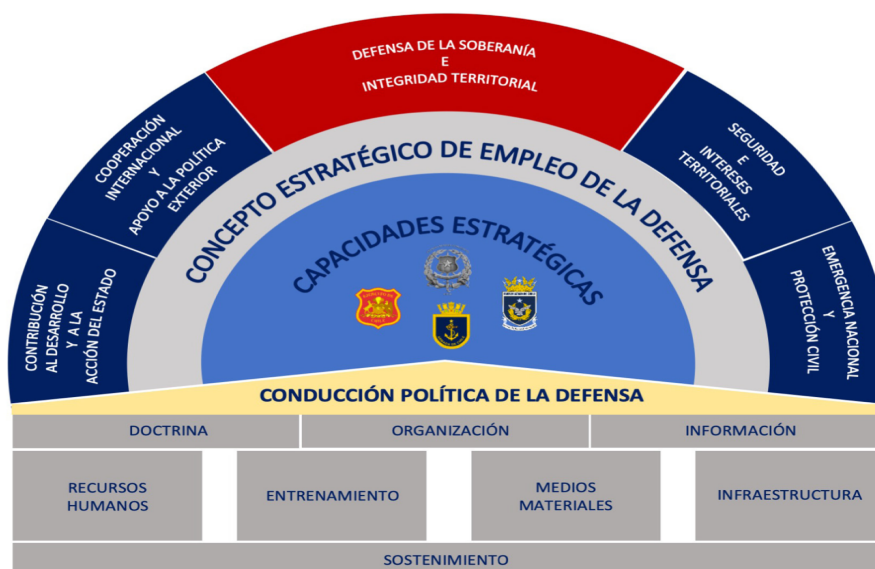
DEFENSA DE LA SOBERANÍA
E
INTEGRIDAD TERRITORIAL

COOPERACIÓN INTERNACIONAL
Y
APOYO A LA POLÍTICA EXTERIOR

SEGURIDAD
E
INTERESES TERRITORIALES

CONTRIBUCIÓN AL DESARROLLO
Y A LA
ACCIÓN DEL ESTADO

EMERGENCIA NACIONAL
Y
PROTECCIÓN CIVIL

CONCEPTO ESTRATÉGICO DE EMPLEO DE LA DEFENSA

CAPACIDADES ESTRATÉGICAS

CONDUCCIÓN POLÍTICA DE LA DEFENSA

| DOCTRINA | ORGANIZACIÓN | INFORMACIÓN |
|---|---|---|

| RECURSOS HUMANOS | ENTRENAMIENTO | MEDIOS MATERIALES | INFRAESTRUCTURA |
|---|---|---|---|

SOSTENIMIENTO